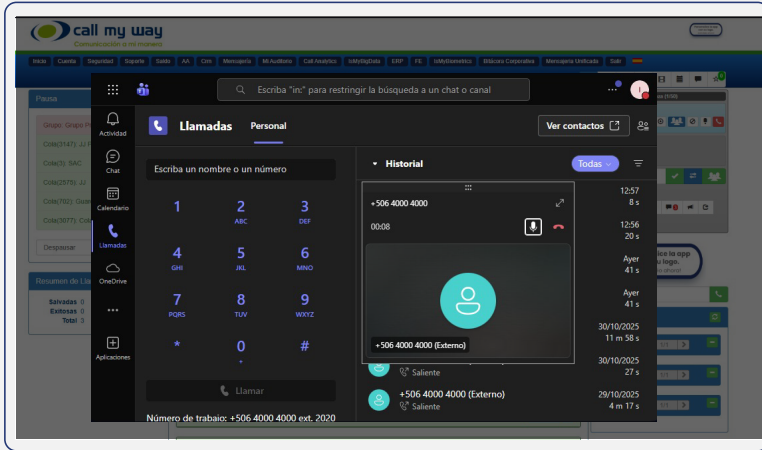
call my way
Comunicación a mi manera

Inicio | Cuenta | Seguridad | Soporte | Saldo | AA | Crm | Mensajería | Mi Auditoría | Call Analytics | IsMyBigData | ERP | FE | IsMyBiometrics | Bitácora Corporativa | Mensajería Unificada | Salir

Pausa
Grupo: Grupo P
Cola(3147): J.I
Cola(3): SAC
Cola(2575): J.I
Cola(702): Gua
Cola(5077): Co
Despausar
Resumen de Lla
Salvadas 0
Exitosas 0
Total 0

Escriba "in:" para restringir la búsqueda a un chat o canal

Actividad
Chat
Calendario
Llamadas
OneDrive
...
Aplicaciones

Llamadas Personal
Ver contactos

Escriba un nombre o un número
1
2 ABC
3 DEF
4 GHI
5 JKL
6 MNO
7 PQRS
8 TUV
9 WXYZ
*
0 +
#
Llamar
Número de trabajo: +506 4000 4000 ext. 2020

Historial
Todas

+506 4000 4000
00:08
+506 4000 4000 (Externo)

12:57
8 s
12:56
20 s
Ayer
41 s
Ayer
41 s
30/10/2025
11 m 58 s
Saliente
30/10/2025
27 s
+506 4000 4000 (Externo)
Saliente
29/10/2025
4 m 17 s

ico la app
u logo.